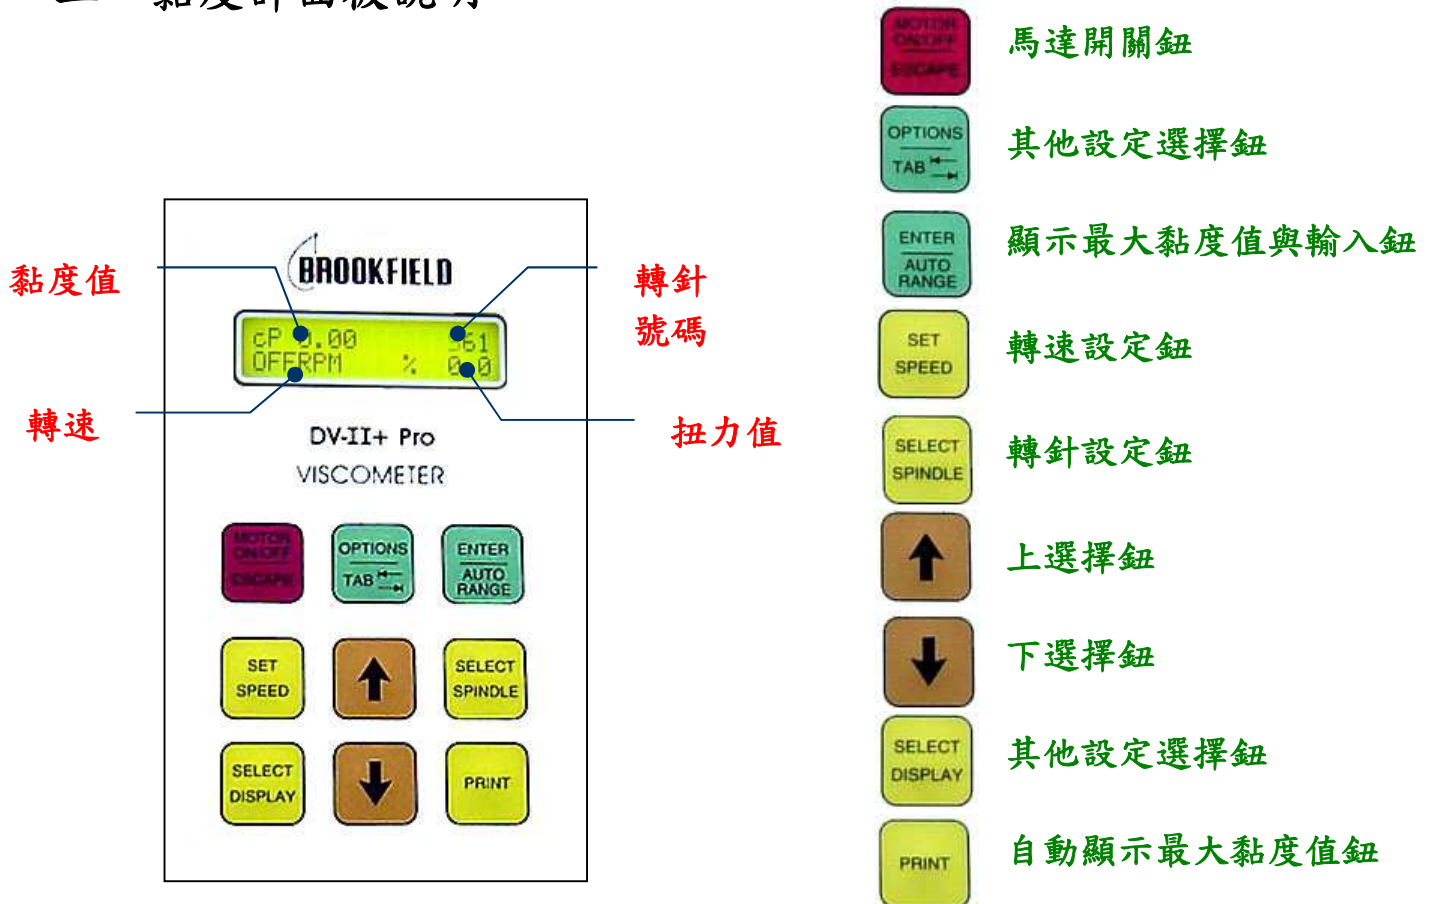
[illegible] 黏度計面板說明

黏度值

轉速

BROOKFIELD

cP 0.00 S61
OFFRPM % 0.0

轉針
號碼

扭力值

DV-II+ Pro
VISCOMETER

MOTOR ON/OFF ESCAPE

OPTIONS TAB

ENTER AUTO RANGE

SET SPEED

SELECT SPINDLE

SELECT DISPLAY

PRINT

MOTOR ON/OFF ESCAPE 馬達開關鈕

OPTIONS TAB 其他設定選擇鈕

ENTER AUTO RANGE 顯示最大黏度值與輸入鈕

SET SPEED 轉速設定鈕

SELECT SPINDLE 轉針設定鈕

上選擇鈕

下選擇鈕

SELECT DISPLAY 其他設定選擇鈕

PRINT 自動顯示最大黏度值鈕